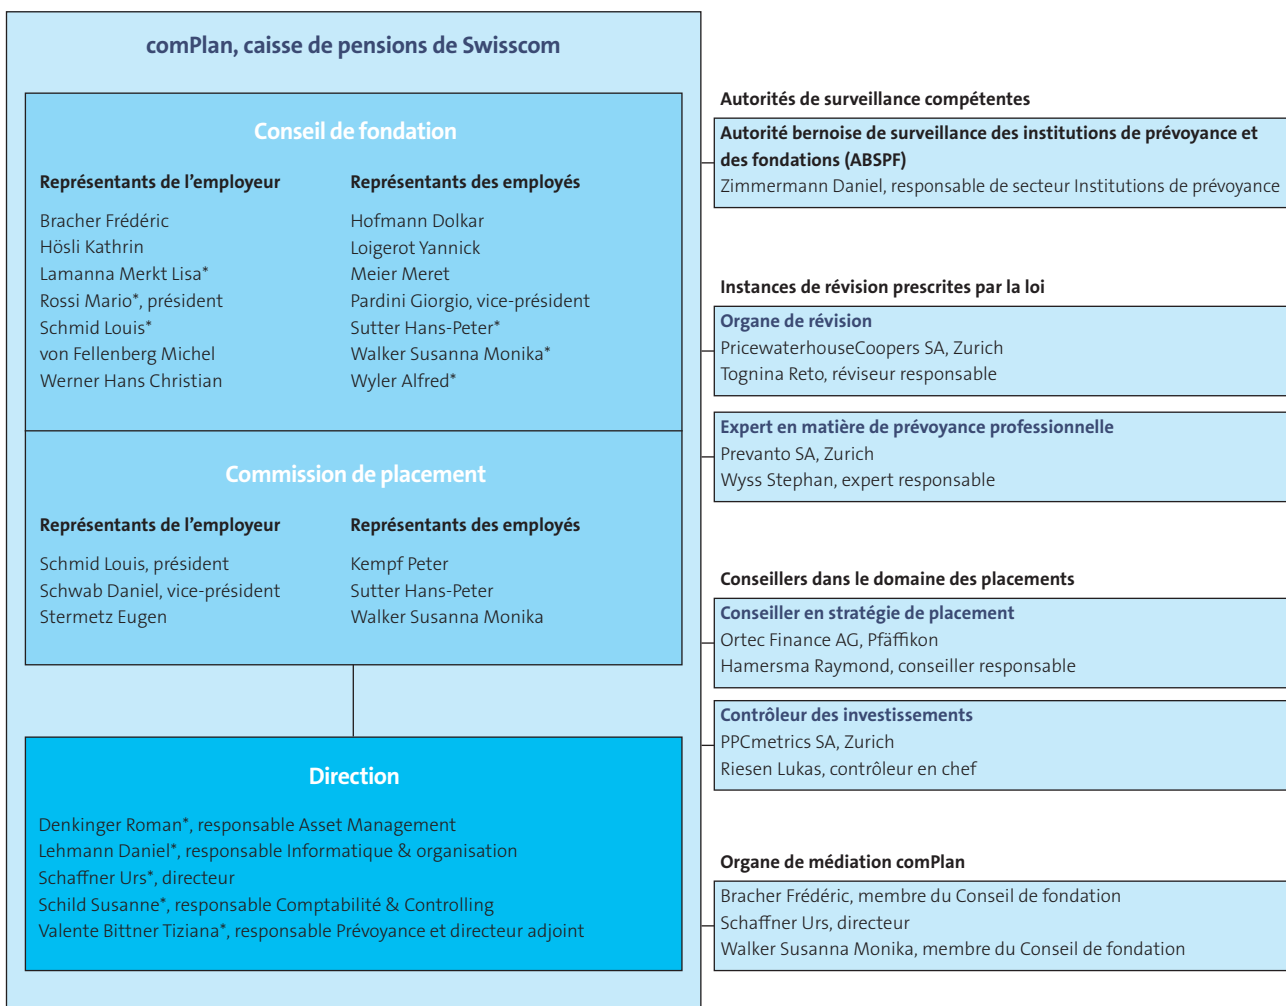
comPlan, caisse de pensions de Swisscom

Conseil de fondation

Représentants de l'employeur

Bracher Frédéric
Hösli Kathrin
Lamanna Merkt Lisa*
Rossi Mario*, président
Schmid Louis*
von Fellenberg Michel
Werner Hans Christian

Représentants des employés

Hofmann Dolkar
Loigerot Yannick
Meier Meret
Pardini Giorgio, vice-président
Sutter Hans-Peter*
Walker Susanna Monika*
Wyler Alfred*

Commission de placement

Représentants de l'employeur

Schmid Louis, président
Schwab Daniel, vice-président
Stermetz Eugen

Représentants des employés

Kempf Peter
Sutter Hans-Peter
Walker Susanna Monika

Direction

Denkinger Roman*, responsable Asset Management
Lehmann Daniel*, responsable Informatique & organisation
Schaffner Urs*, directeur
Schild Susanne*, responsable Comptabilité & Controlling
Valente Bittner Tiziana*, responsable Prévoyance et directeur adjoint

Autorités de surveillance compétentes

Autorité bernoise de surveillance des institutions de prévoyance et des fondations (ABSPF)
Zimmermann Daniel, responsable de secteur Institutions de prévoyance

Instances de révision prescrites par la loi

Organe de révision
PricewaterhouseCoopers SA, Zurich
Tognina Reto, réviseur responsable

Expert en matière de prévoyance professionnelle
Prevanto SA, Zurich
Wyss Stephan, expert responsable

Conseillers dans le domaine des placements

Conseiller en stratégie de placement
Ortec Finance AG, Pfäffikon
Hamersma Raymond, conseiller responsable

Contrôleur des investissements
PPCmetrics SA, Zurich
Riesen Lukas, contrôleur en chef

Organe de médiation comPlan

Bracher Frédéric, membre du Conseil de fondation
Schaffner Urs, directeur
Walker Susanna Monika, membre du Conseil de fondation